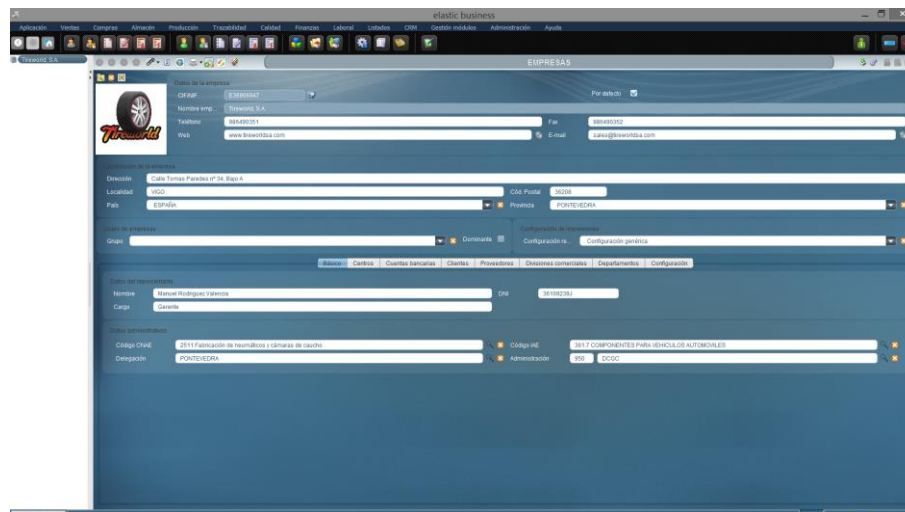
elastic business

Aplicación Ventas Compras Almacén Producción Trazabilidad Calidad Finanzas Laboral Listados CRM Gestión módulos Administración Ayuda

Tireworld S.A.

EMPRESAS

Datos de la empresa
CIF/NIF E36999947
Por defecto
Nombre emp. Tireworld S.A.
Teléfono 986490351
Fax 986490352
Web www.tireworldsa.com
E-mail sales@tireworldsa.com

Tireworld

Localización de la empresa
Dirección Calle Tomas Paredes nº 34, Bajo A
Localidad VIGO
Cód. Postal 36208
País ESPAÑA
Provincia PONTEVEDRA

Grupo de empresas
Grupo
Dominante

Configuración de impresiones
Configuración re. Configuración genérica

Básico | Centros | Cuentas bancarias | Clientes | Proveedores | Divisiones comerciales | Departamentos | Configuración

Datos del representante
Nombre Manuel Rodriguez Valencia
DNI 36108239J
Cargo Gerente

Datos administrativos
Código CNAE 2511 Fabricación de neumáticos y cámaras de caucho
Código IAE 361.7 COMPONENTES PARA VEHICULOS AUTOMOVILES
Delegación PONTEVEDRA
Administración 950 DCGC